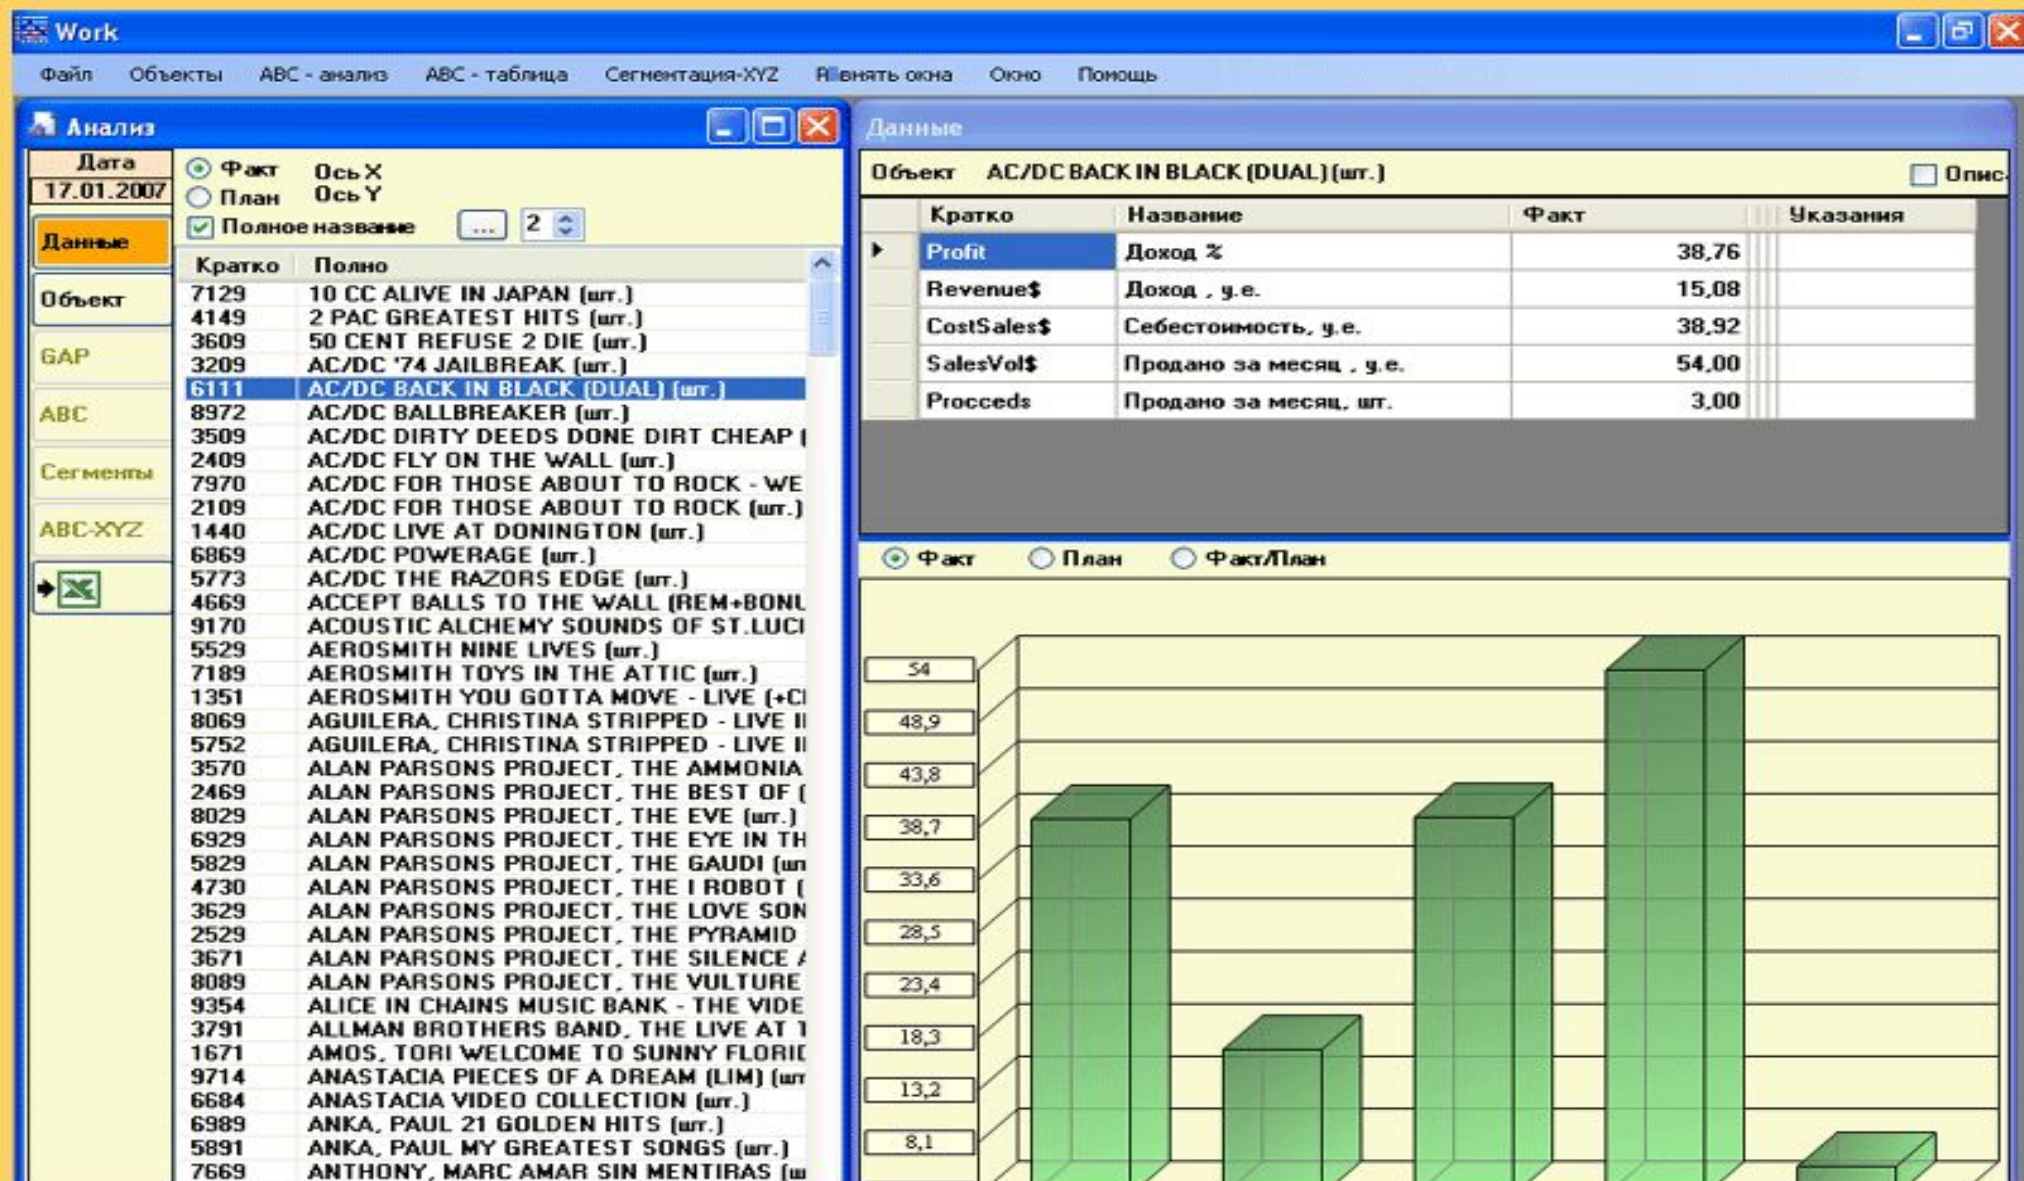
Work

Файл Объекты ABC - анализ ABC - таблица Сегментация-XYZ Ровнять окна Окно Помощь

Анализ

Дата
17.01.2007

Данные
Объект
GAP
ABC
Сегменты
ABC-XYZ

Факт Ось X
План Ось Y
Полное название ... 2

| Кратко | Полно |
|---|---|
| 7129 | 10 CC ALIVE IN JAPAN (шт.) |
| 4149 | 2 PAC GREATEST HITS (шт.) |
| 3609 | 50 CENT REFUSE 2 DIE (шт.) |
| 3209 | AC/DC '74 JAILBREAK (шт.) |
| 6111 | AC/DC BACK IN BLACK (DUAL) (шт.) |
| 8972 | AC/DC BALLBREAKER (шт.) |
| 3509 | AC/DC DIRTY DEEDS DONE DIRT CHEAP ( |
| 2409 | AC/DC FLY ON THE WALL (шт.) |
| 7970 | AC/DC FOR THOSE ABOUT TO ROCK - WE |
| 2109 | AC/DC FOR THOSE ABOUT TO ROCK (шт.) |
| 1440 | AC/DC LIVE AT DONINGTON (шт.) |
| 6869 | AC/DC POWERAGE (шт.) |
| 5773 | AC/DC THE RAZORS EDGE (шт.) |
| 4669 | ACCEPT BALLS TO THE WALL (REM+BONU |
| 9170 | ACOUSTIC ALCHEMY SOUNDS OF ST.LUCI |
| 5529 | AEROSMITH NINE LIVES (шт.) |
| 7189 | AEROSMITH TOYS IN THE ATTIC (шт.) |
| 1351 | AEROSMITH YOU GOTTA MOVE - LIVE (+CI |
| 8069 | AGUILERA, CHRISTINA STRIPPED - LIVE II |
| 5752 | AGUILERA, CHRISTINA STRIPPED - LIVE II |
| 3570 | ALAN PARSONS PROJECT, THE AMMONIA |
| 2469 | ALAN PARSONS PROJECT, THE BEST OF ( |
| 8029 | ALAN PARSONS PROJECT, THE EVE (шт.) |
| 6929 | ALAN PARSONS PROJECT, THE EYE IN TH |
| 5829 | ALAN PARSONS PROJECT, THE GAUDI (ш |
| 4730 | ALAN PARSONS PROJECT, THE I ROBOT ( |
| 3629 | ALAN PARSONS PROJECT, THE LOVE SON |
| 2529 | ALAN PARSONS PROJECT, THE PYRAMID |
| 3671 | ALAN PARSONS PROJECT, THE SILENCE / |
| 8089 | ALAN PARSONS PROJECT, THE VULTURE |
| 9354 | ALICE IN CHAINS MUSIC BANK - THE VIDE |
| 3791 | ALLMAN BROTHERS BAND, THE LIVE AT 1 |
| 1671 | AMOS, TORI WELCOME TO SUNNY FLORIC |
| 9714 | ANASTACIA PIECES OF A DREAM (LIM) (шт |
| 6684 | ANASTACIA VIDEO COLLECTION (шт.) |
| 6989 | ANKA, PAUL 21 GOLDEN HITS (шт.) |
| 5891 | ANKA, PAUL MY GREATEST SONGS (шт.) |
| 7669 | ANTHONY, MARC AMAR SIN MENTIRAS (ш |

Данные

Объект AC/DC BACK IN BLACK (DUAL) (шт.) Опис

| Кратко | Название | Факт | Указания |
|---|---|---|---|
| Profit | Доход % | 38,76 | |
| Revenue$ | Доход , у.е. | 15,08 | |
| CostSales$ | Себестоимость, у.е. | 38,92 | |
| SalesVol$ | Продано за месяц , у.е. | 54,00 | |
| Procceds | Продано за месяц, шт. | 3,00 | |

Факт План Факт/План

54
48,9
43,8
38,7
33,6
28,5
23,4
18,3
13,2
8,1